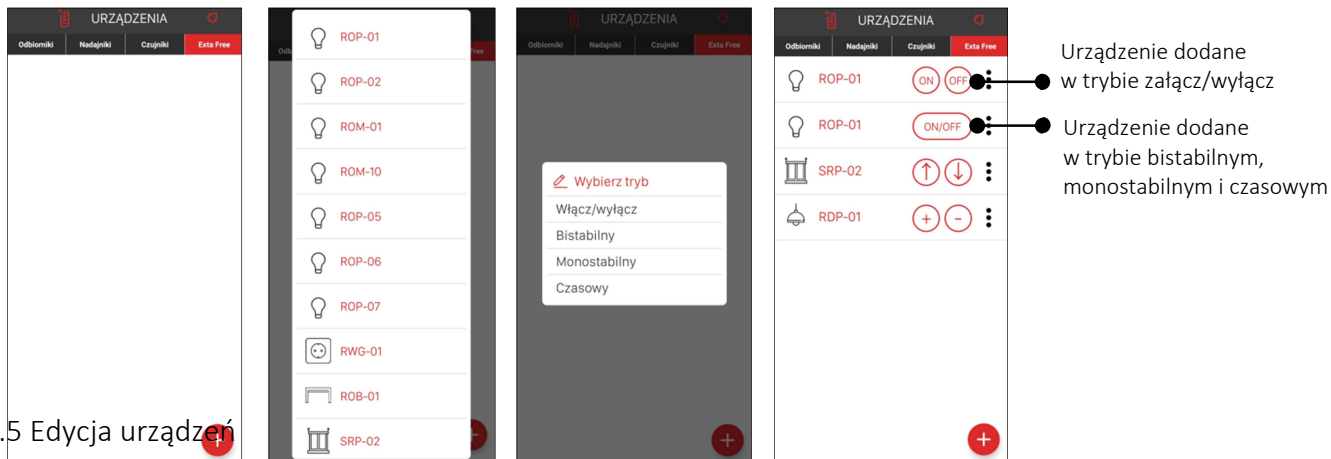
URZĄDZENIA
Odbiorniki Nadajniki Czujniki Exta Free

.5 Edycja urządzeń

ROP-01
ROP-02
ROM-01
ROM-10
ROP-05
ROP-06
ROP-07
RWG-01
ROB-01
SRP-02

URZĄDZENIA
Odbiorniki Nadajniki Czujniki Exta Free

Wybierz tryb
Włącz/wyłącz
Bistabilny
Monostabilny
Czasowy

URZĄDZENIA
Odbiorniki Nadajniki Czujniki Exta Free

ROP-01 ON OFF
ROP-01 ON/OFF
SRP-02
RDP-01 + -

Urządzenie dodane w trybie załącz/wyłącz

Urządzenie dodane w trybie bistabilnym, monostabilnym i czasowym